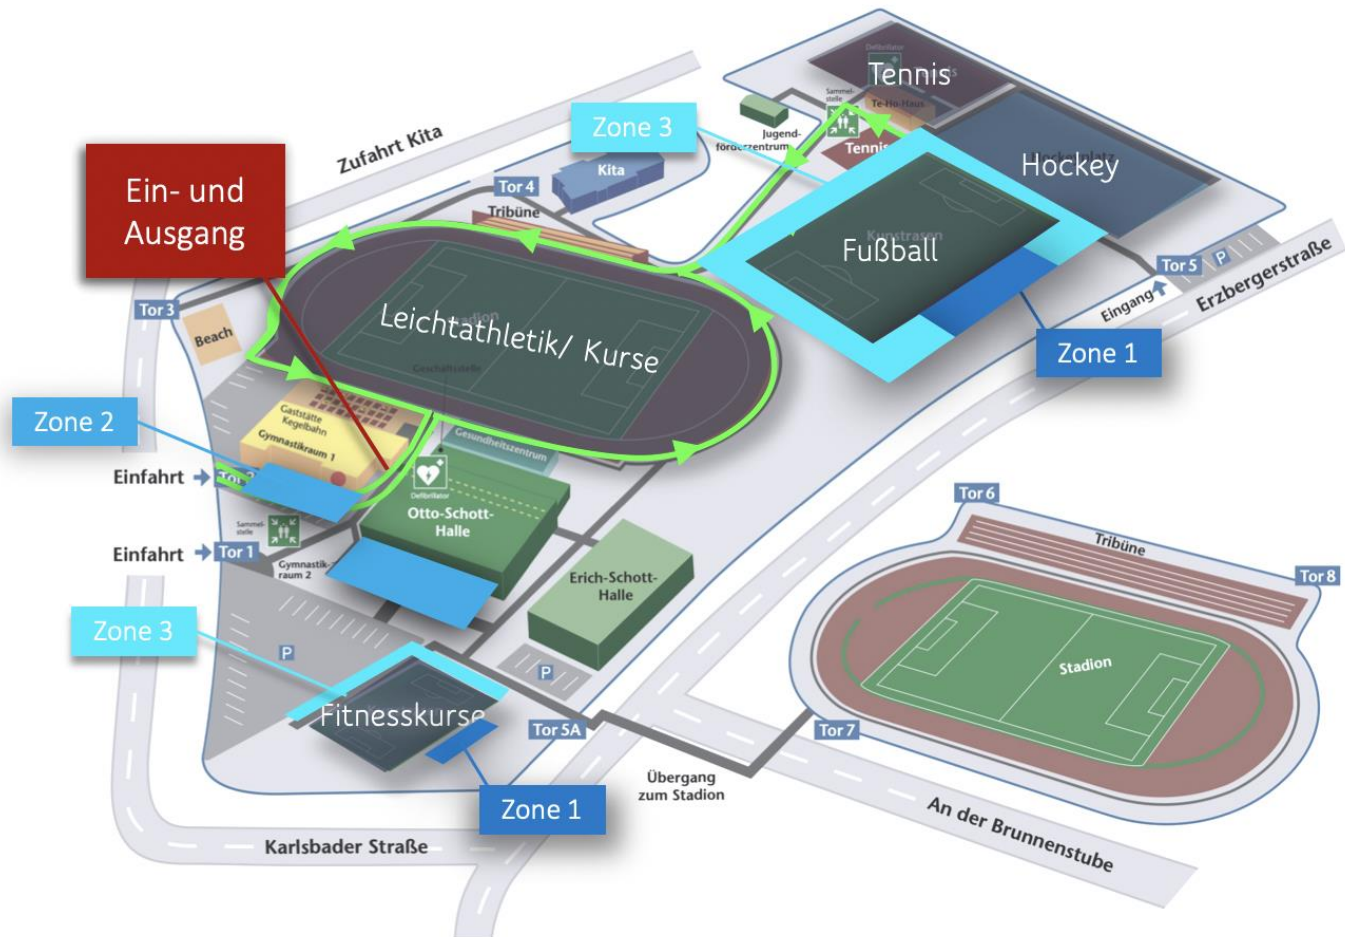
Tennis
Te-Ho-Haus
Sammelstelle
Jugendförderzentrum
Tennis
Zone 3
Hockey
Zufahrt Kita
Kita
Tor 4
Tribüne
Ein- und Ausgang
Kunstrasen
Fußball
Tor 5
P
Erzbergerstraße
Eingang
Tor 3
Beach
Leichtathletik/ Kurse
Stadion
Geschäftsstelle
Zone 1
Zone 2
Gaststätte Kegelbahn
Gymnastikraum 1
Gesundheitszentrum
Einfahrt
Tor 2
Defibrillator
Otto-Schott-Halle
Sammelstelle
Einfahrt
Tor 1
Gymnastikraum 2
Tor 6
Tribüne
Tor 8
Erich-Schott-Halle
Zone 3
P
P
Stadion
Fitnesskurse
Tor 5A
Tor 7
Übergang zum Stadion
Zone 1
An der Brunnenstube
Karlsbader Straße